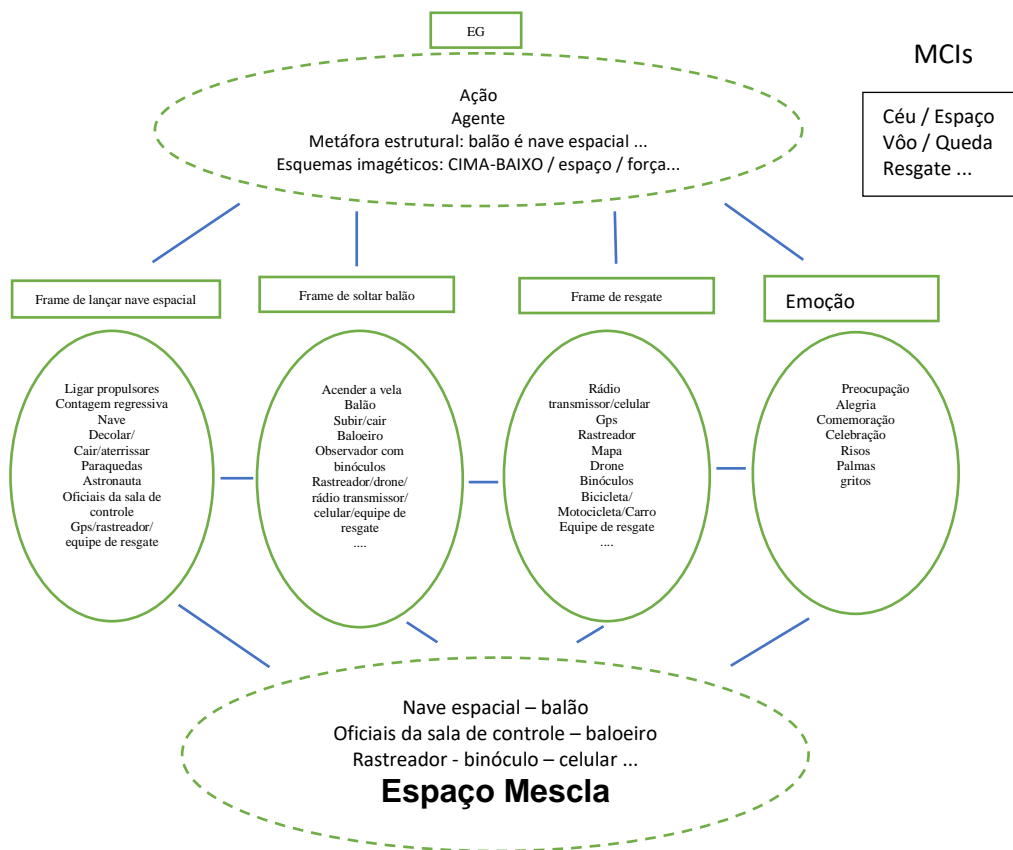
EG

MCIs

Ação
Agente
Metáfora estrutural: balão é nave espacial ...
Esquemas imagéticos: CIMA-BAIXO / espaço / força...

Céu / Espaço
Vôo / Queda
Resgate ...

Frame de lançar nave espacial

Ligar propulsores
Contagem regressiva
Nave
Decolar/
Cair/aterrissar
Paraquedas
Astronauta
Oficiais da sala de controle
Gps/rastreador/
equipe de resgate

Frame de soltar balão

Acender a vela
Balão
Subir/cair
Baloeiro
Observador com binóculos
Rastreador/drone/
rádio transmissor/
celular/equipe de resgate
....

Frame de resgate

Rádio transmissor/celular
Gps
Rastreador
Mapa
Drone
Binóculos
Bicicleta/
Motocicleta/Carro
Equipe de resgate
....

Emoção

Preocupação
Alegria
Comemoração
Celebração
Risos
Palmas
gritos

Nave espacial – balão
Oficiais da sala de controle – baloeiro
Rastreador - binóculo – celular ...
Espaço Mescla